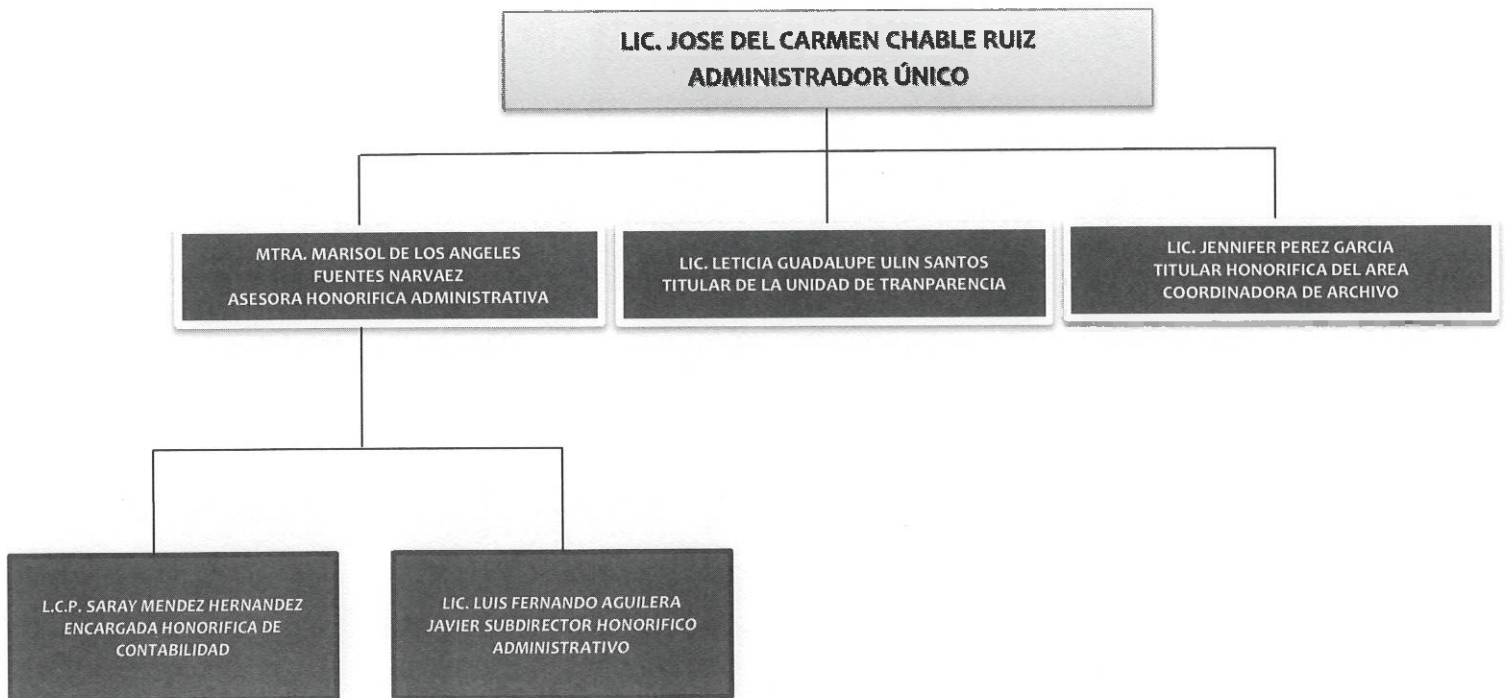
LIC. JOSE DEL CARMEN CHABLE RUIZ
ADMINISTRADOR ÚNICO

MTRA. MARISOL DE LOS ANGELES
FUENTES NARVAEZ
ASESORA HONORIFICA ADMINISTRATIVA

LIC. LETICIA GUADALUPE ULIN SANTOS
TITULAR DE LA UNIDAD DE TRANPARENCIA

LIC. JENNIFER PEREZ GARCIA
TITULAR HONORIFICA DEL AREA
COORDINADORA DE ARCHIVO

L.C.P. SARAY MENDEZ HERNANDEZ
ENCARGADA HONORIFICA DE
CONTABILIDAD

LIC. LUIS FERNANDO AGUILERA
JAVIER SUBDIRECTOR HONORIFICO
ADMINISTRATIVO